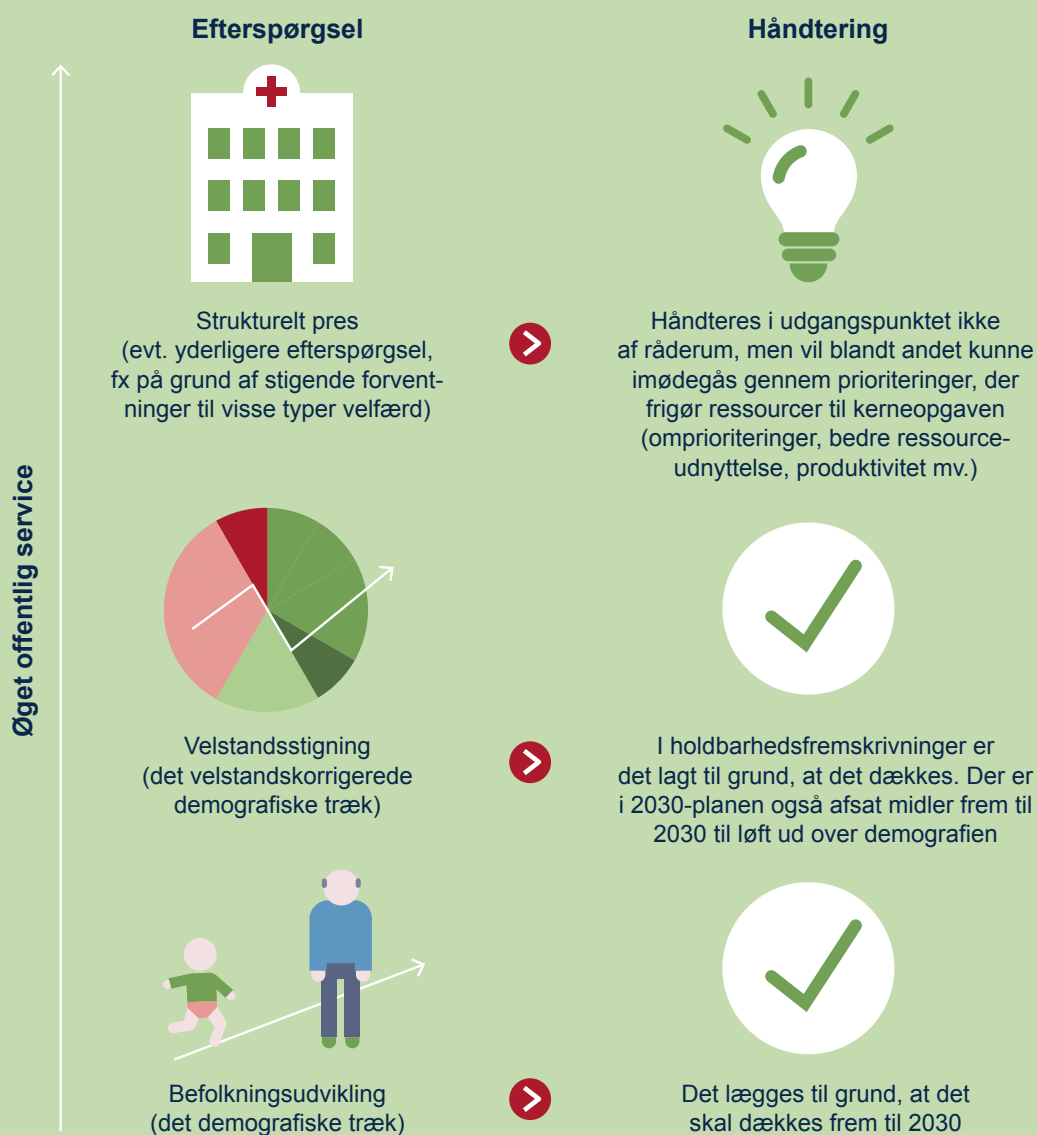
Efterspørgsel

Håndtering

Øget offentlig service

Strukturelt pres (evt. yderligere efterspørgsel, fx på grund af stigende forventninger til visse typer velfærd)

Håndteres i udgangspunktet ikke af råderum, men vil blandt andet kunne imødegås gennem prioriteringer, der frigør ressourcer til kerneopgaven (omprioriteringer, bedre ressourceudnyttelse, produktivitet mv.)

Velstandsstigning (det velstandskorrigerede demografiske træk)

I holdbarhedsfremskrivninger er det lagt til grund, at det dækkes. Der er i 2030-planen også afsat midler frem til 2030 til løft ud over demografien

Befolkningsudvikling (det demografiske træk)

Det lægges til grund, at det skal dækkes frem til 2030